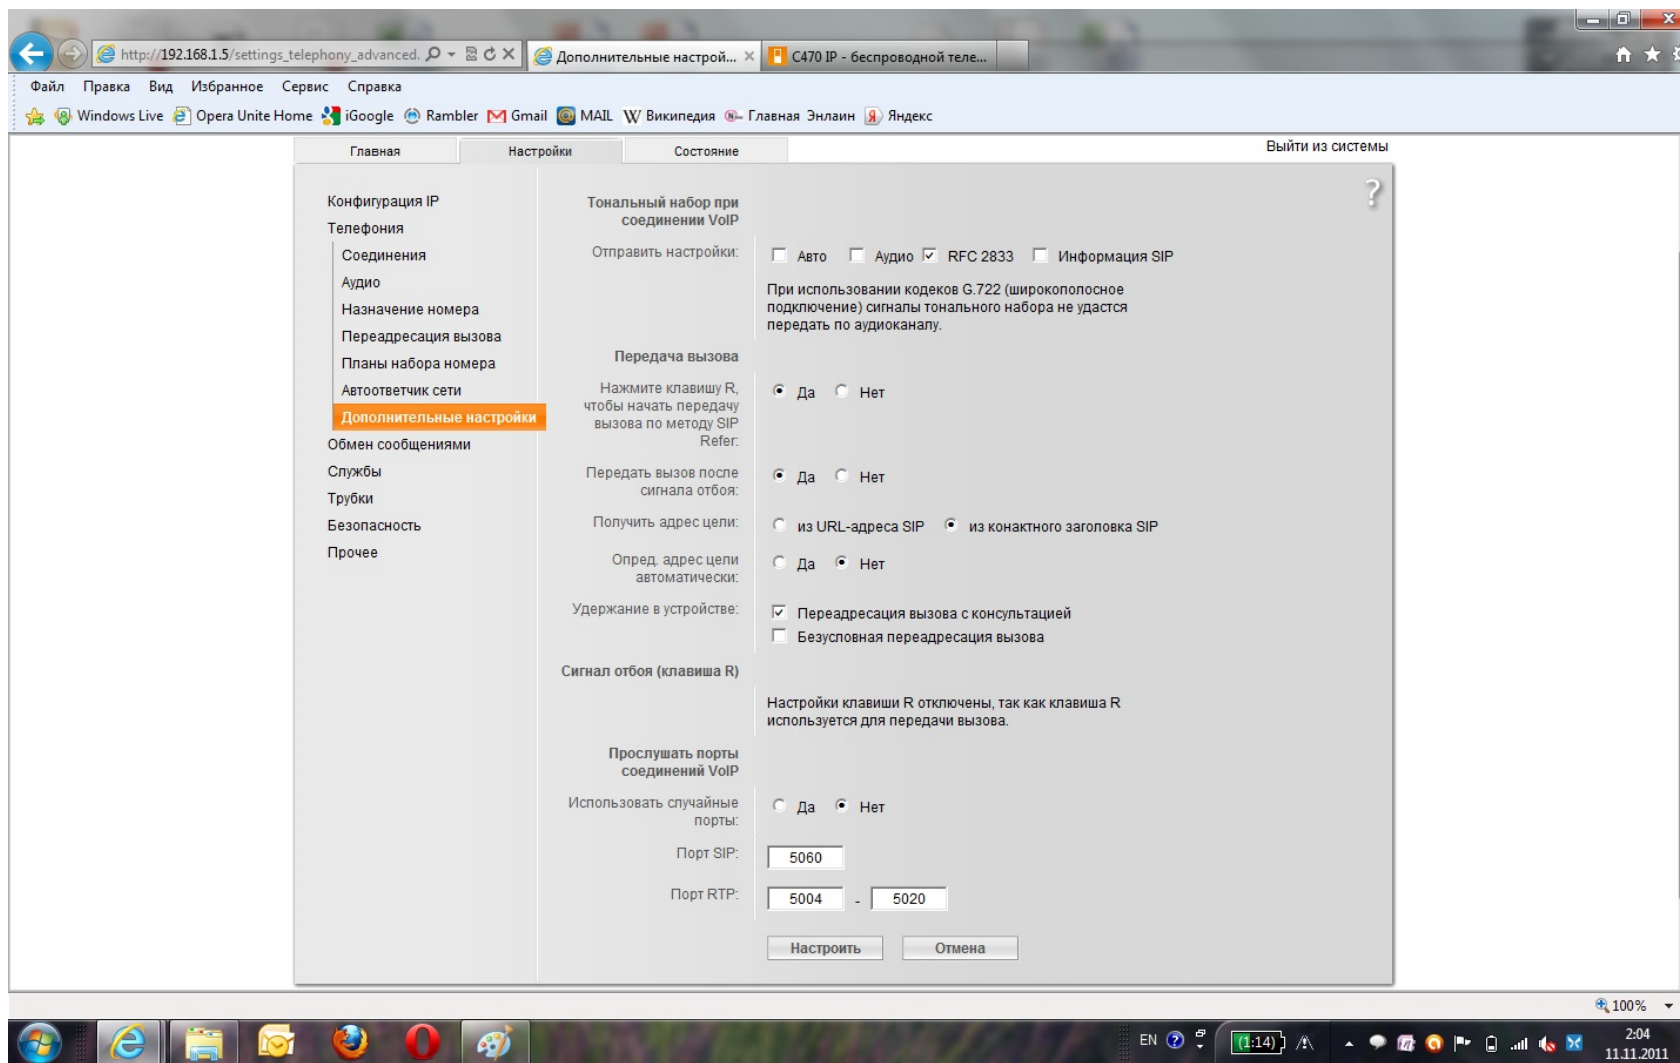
http://192.168.1.5/settings_telephony_advanced.
Дополнительные настрой... ×
C470 IP - беспроводной теле...

Файл Правка Вид Избранное Сервис Справка

Windows Live Opera Unite Home iGoogle Rambler Gmail MAIL Википедия Главная Энлаин Яндекс

Главная | Настройки | Состояние

Выйти из системы

?

Конфигурация IP
Телефония
Соединения
Аудио
Назначение номера
Переадресация вызова
Планы набора номера
Автоответчик сети
Дополнительные настройки
Обмен сообщениями
Службы
Трубки
Безопасность
Прочее

Тональный набор при соединении VoIP

Отправить настройки: Авто Аудио RFC 2833 Информация SIP

При использовании кодеков G.722 (широкополосное подключение) сигналы тонального набора не удастся передать по аудиоканалу.

Передача вызова

Нажмите клавишу R, чтобы начать передачу вызова по методу SIP Refer: Да Нет

Передать вызов после сигнала отбоя: Да Нет

Получить адрес цели: из URL-адреса SIP из конактного заголовка SIP

Опред. адрес цели автоматически: Да Нет

Удержание в устройстве: Переадресация вызова с консультацией
Безусловная переадресация вызова

Сигнал отбоя (клавиша R)

Настройки клавиши R отключены, так как клавиша R используется для передачи вызова.

Прослушать порты соединений VoIP

Использовать случайные порты: Да Нет

Порт SIP: 5060

Порт RTP: 5004 - 5020

Настроить Отмена

100%

EN 1:14 2:04 11.11.2011